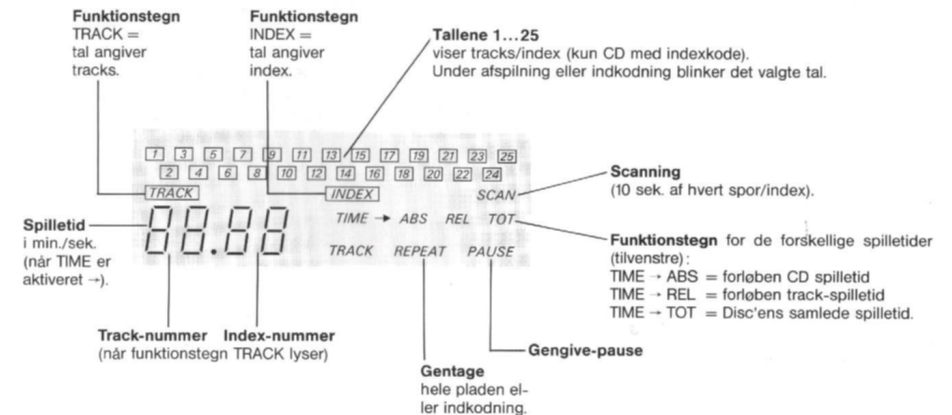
Funktionstegn
TRACK = tal angiver tracks.

Funktionstegn
INDEX = tal angiver index.

Tallene 1...25
viser tracks/index (kun CD med indexkode).
Under afspilning eller indkodning blinker det valgte tal.

1 3 5 7 9 11 13 15 17 19 21 23 25
2 4 6 8 10 12 14 16 18 20 22 24

TRACK
INDEX
SCAN

Scanning
(10 sek. af hvert spor/index).

Spilletid
i min./sek.
(når TIME er aktiveret →).

88.88

TIME → ABS REL TOT

TRACK REPEAT PAUSE

Funktionstegn for de forskellige spilletider (tilvenstre):
TIME → ABS = forløben CD spilletid
TIME → REL = forløben track-spilletid
TIME → TOT = Disc'ens samlede spilletid.

Track-nummer
Index-nummer
(når funktionstegn TRACK lyser)

Gengive-pause

Gentage
hele pladen eller indkodning.